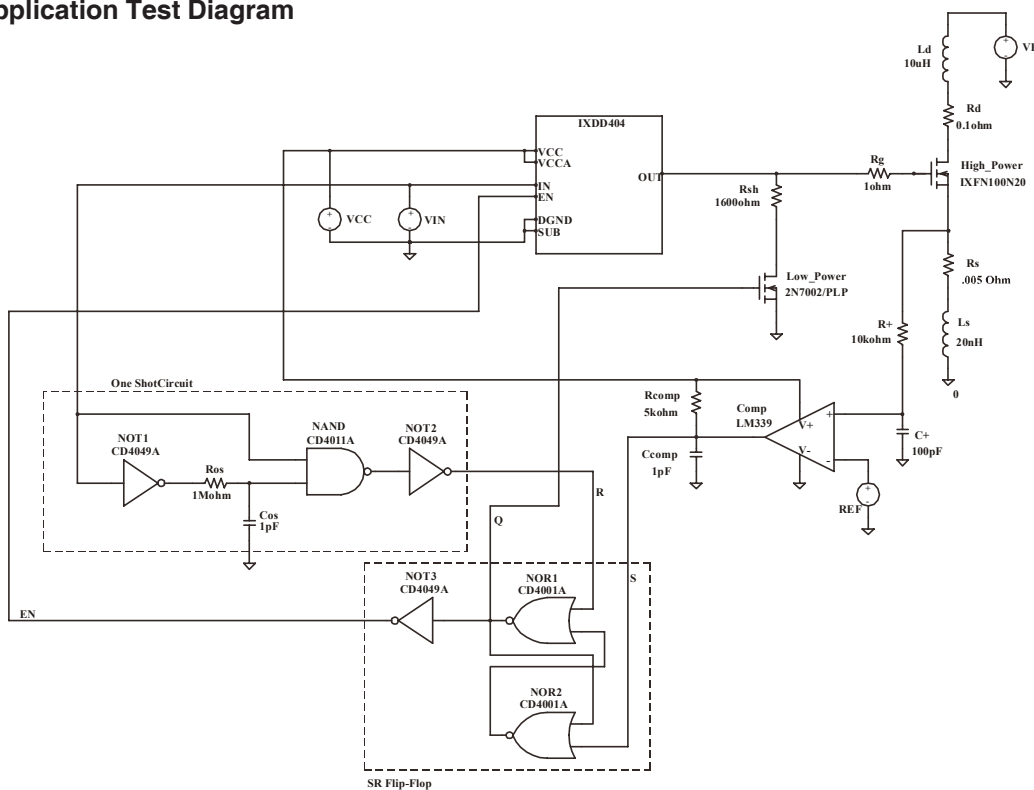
pplication Test Diagram

V1
Ld
10uH
Rd
0.1ohm
IXDD404
VCC
VCCA
IN
EN
DGND
SUB
OUT
VCC
VIN
Rg
1ohm
High_Power
IXFN100N20
Rsh
1600ohm
Rs
.005 Ohm
Low_Power
2N7002/PLP
R+
10kohm
Ls
20nH
0
One ShotCircuit
Rcomp
5kohm
Comp
LM339
NOT1
CD4049A
NAND
CD4011A
NOT2
CD4049A
V+
V-
C+
100pF
Ccomp
1pF
Ros
1Mohm
Cos
1pF
R
REF
Q
NOT3
CD4049A
NOR1
CD4001A
S
EN
NOR2
CD4001A
SR Flip-Flop